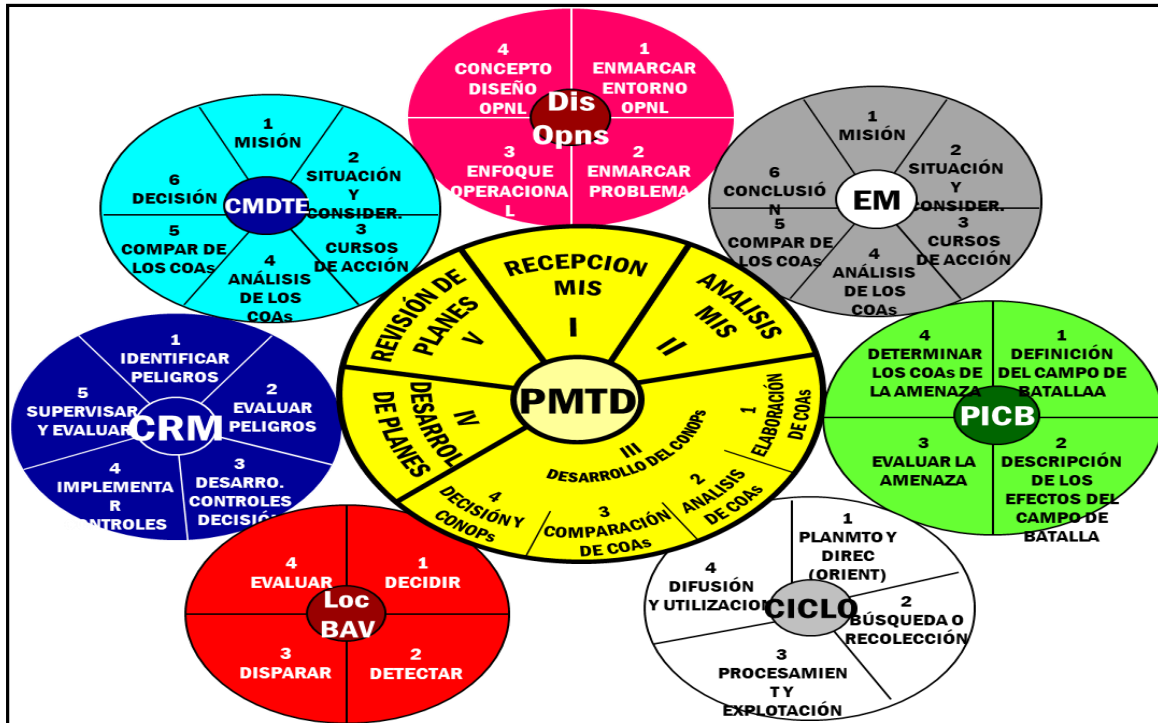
4
CONCEPTO
DISEÑO
OPNL

1
ENMARCAR
ENTORNO
OPNL

Dis
Opns

3
ENFOQUE
OPERACIONA
L

2
ENMARCAR
PROBLEMA

1
MISIÓN

2
SITUACIÓN
Y
CONSIDER.

6
DECISIÓN

CMDTE

5
COMPAR DE
LOS COAs

3
CURSOS
DE ACCIÓN

4
ANÁLISIS
DE LOS
COAs

1
MISIÓN

2
SITUACIÓN
Y
CONSIDER.

6
CONCLUSIÓ
N

EM

5
COMPAR DE
LOS COAs

3
CURSOS
DE ACCIÓN

4
ANÁLISIS
DE LOS
COAs

RECEPCION
MIS
I

ANALISIS
MIS
II

REVISIÓN DE
PLANES
V

PMTD

IV
DESARROL
DE PLANES

1
ELABORACIÓN
DE COAs

III
DESARROLLO DEL CONOPs

2
ANALISIS
DE COAs

3
COMPARACIÓN
DE COAs

4
DECISIÓN Y
CONOPs

1
IDENTIFICAR
PELIGROS

5
SUPERVISAR
Y EVALUAR

CRM

2
EVALUAR
PELIGROS

4
IMPLEMENTA
R
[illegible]NTROLES

3
DESARRO.
CONTROLES
DECISIÓ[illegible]

4
DETERMINAR
LOS COAs DE
LA AMENAZA

1
DEFINICIÓN
DEL CAMPO DE
BATALLAA

PICB

3
EVALUAR LA
AMENAZA

2
DESCRIPCIÓN
DE LOS
EFECTOS DEL
CAMPO DE
BATALLA

4
EVALUAR

1
DECIDIR

Loc
BAV

3
DISPARAR

2
DETECTAR

1
PLANMTO Y
DIREC
(ORIENT)

4
DIFUSIÓN
Y UTILIZACION

CICLO

2
BÚSQUEDA O
RECOLECCIÓN

3
PROCESAMIEN
T Y
EXPLOTACIÓN